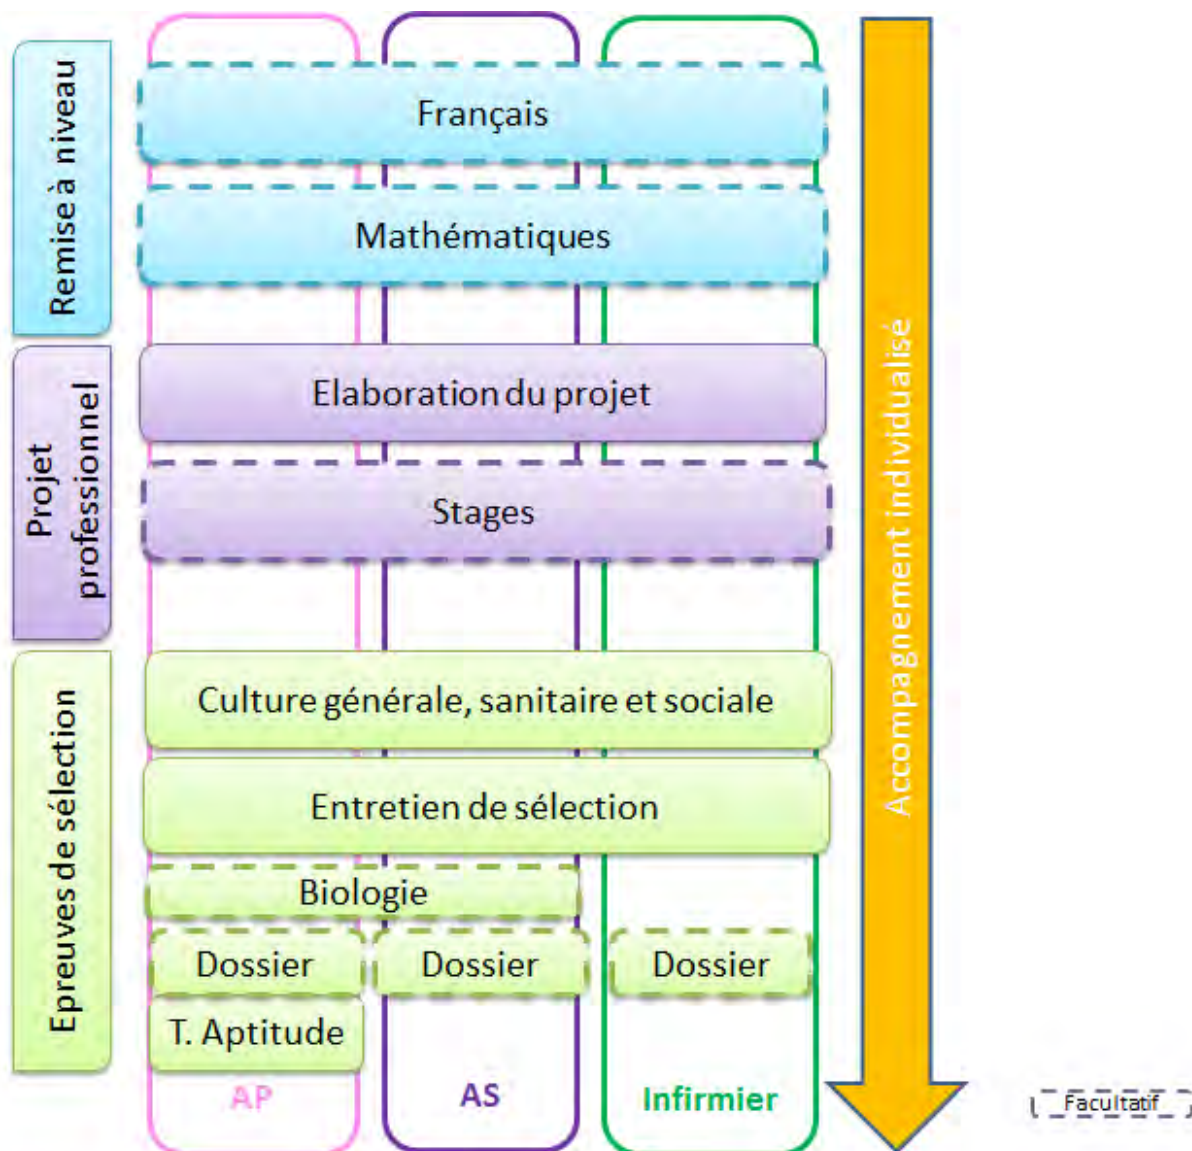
Remise à niveau

Français

Mathématiques

Projet professionnel

Elaboration du projet

Stages

Epreuves de sélection

Culture générale, sanitaire et sociale

Entretien de sélection

Biologie

Dossier

Dossier

Dossier

T. Aptitude

AP

AS

Infirmier

Accompagnement individualisé

Facultatif